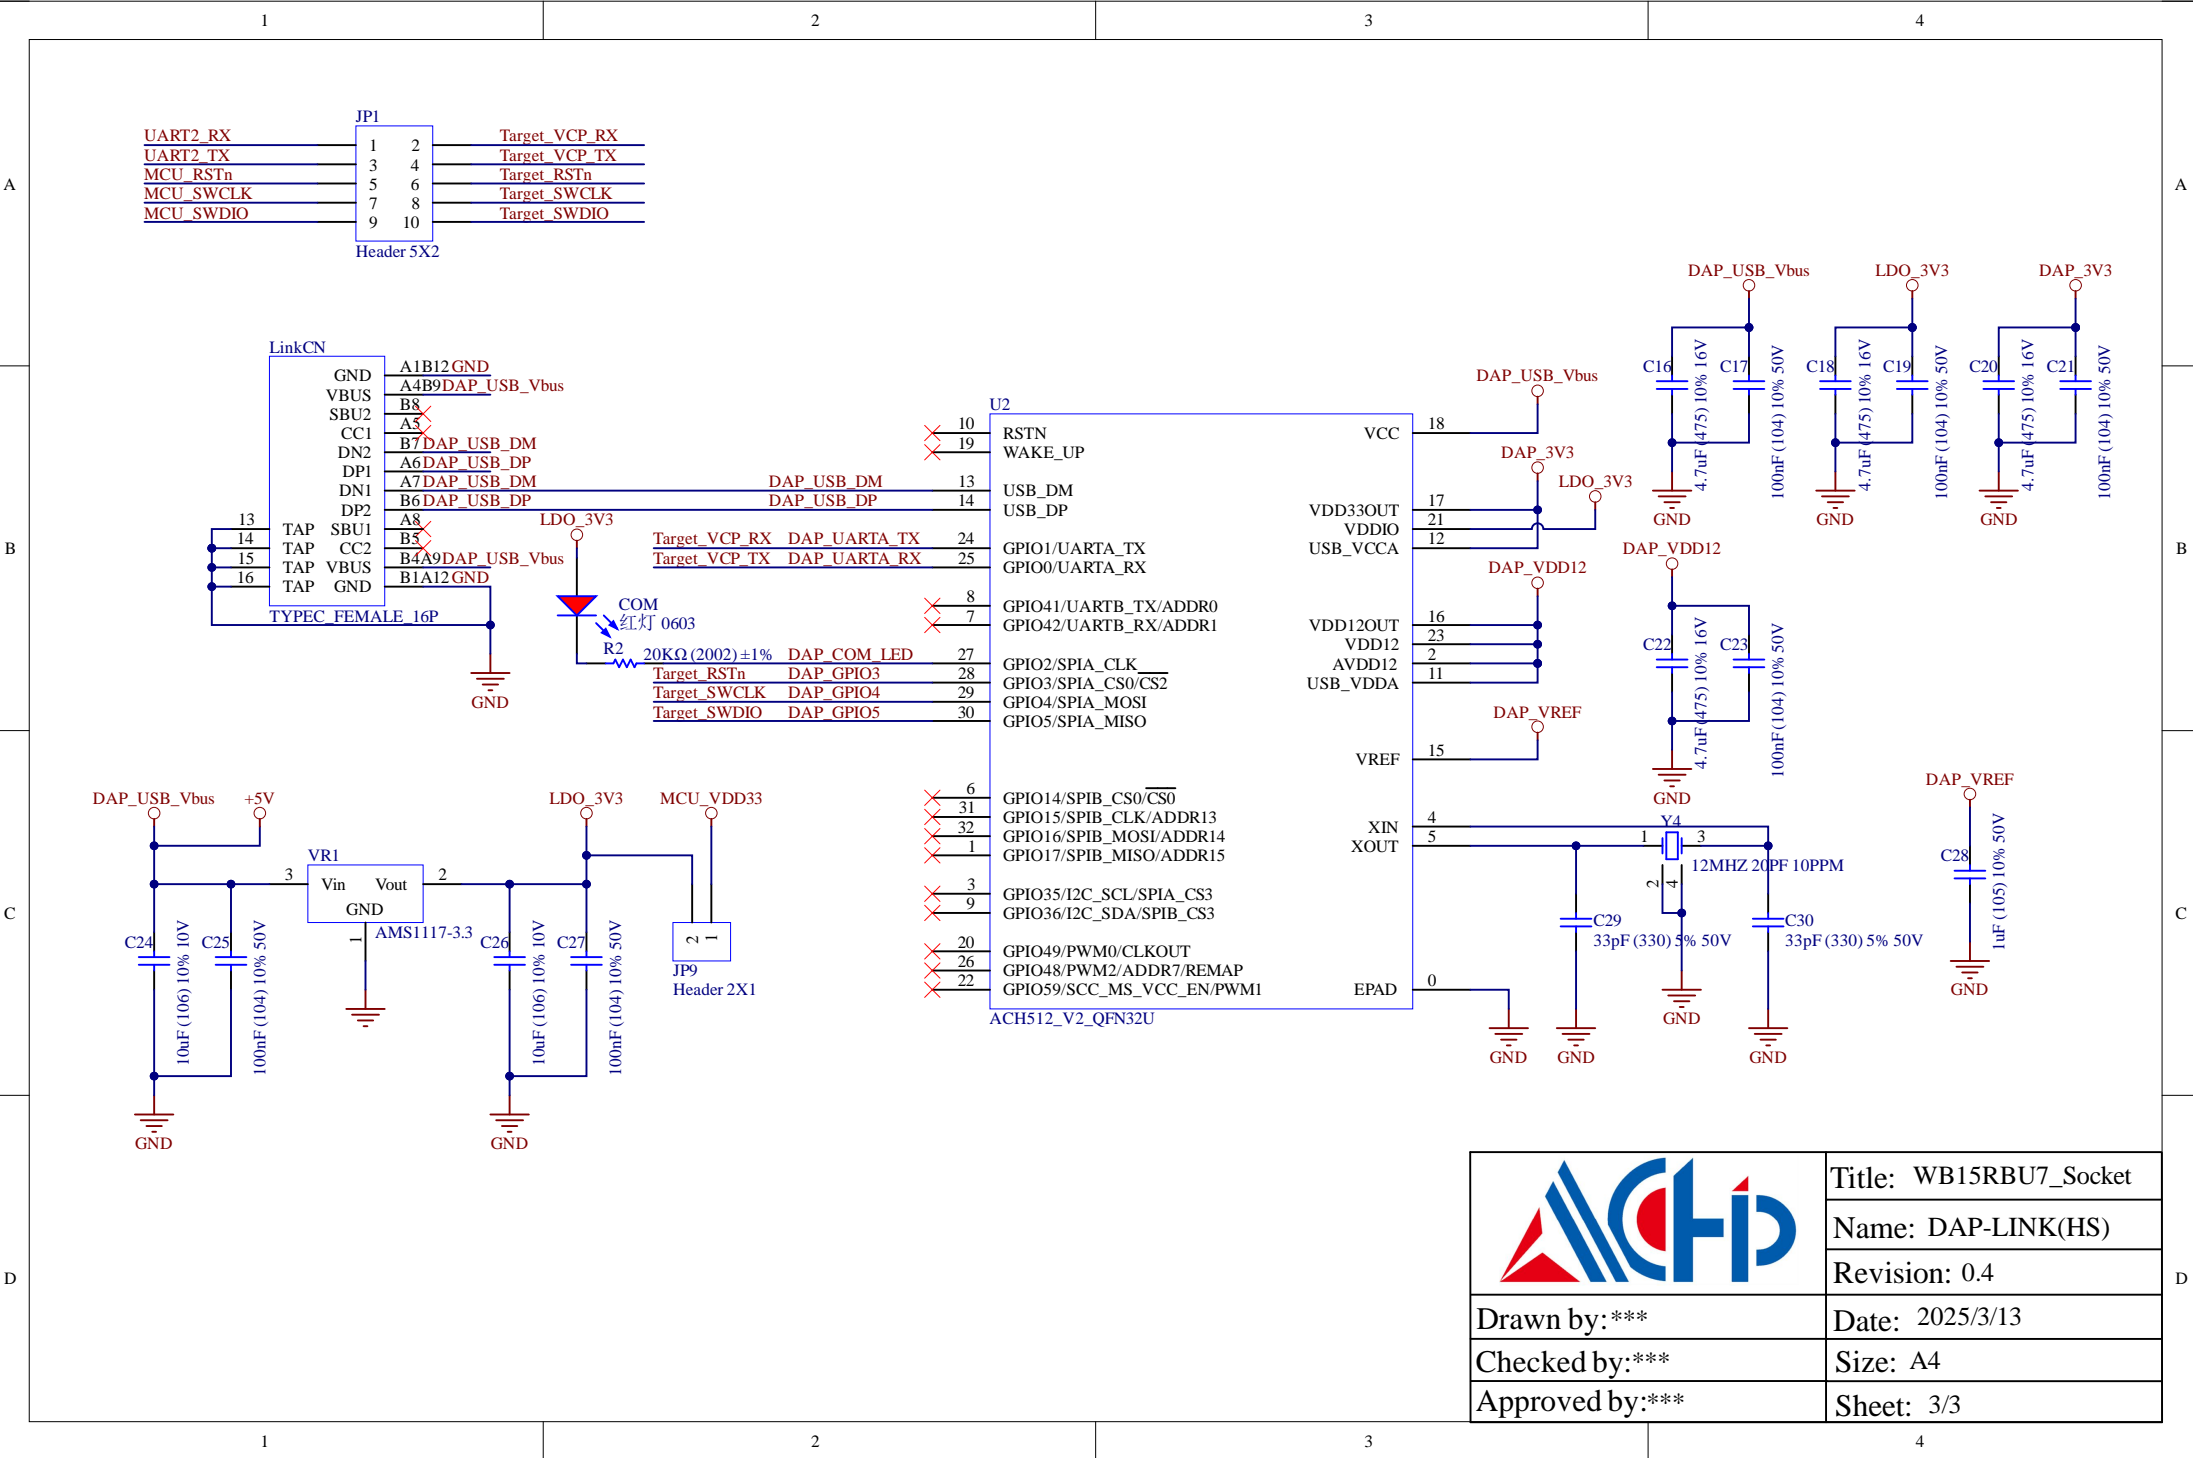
1 2 3 4

A B C D

JP1
UART2_RX 1 2 Target_VCP_RX
UART2_TX 3 4 Target_VCP_TX
MCU_RSTn 5 6 Target_RSTn
MCU_SWCLK 7 8 Target_SWCLK
MCU_SWDIO 9 10 Target_SWDIO
Header 5X2

LinkCN
GND A1B12 GND
VBUS A4B9 DAP_USB_Vbus
SBU2 B8
CC1 A5
DN2 B7 DAP_USB_DM
DP1 A6 DAP_USB_DP
DN1 A7 DAP_USB_DM
DP2 B6 DAP_USB_DP
13 TAP SBU1 A8
14 TAP CC2 B5
15 TAP VBUS B4A9 DAP_USB_Vbus
16 TAP GND B1A12 GND
TYPEC_FEMALE_16P
GND

LDO_3V3
COM
红灯 0603
R2
20KΩ (2002) ±1% DAP_COM_LED

U2
10 RSTN
19 WAKE_UP
DAP_USB_DM 13 USB_DM
DAP_USB_DP 14 USB_DP
Target_VCP_RX DAP_UARTA_TX 24 GPIO1/UARTA_TX
Target_VCP_TX DAP_UARTA_RX 25 GPIO0/UARTA_RX
8 GPIO41/UARTB_TX/ADDR0
7 GPIO42/UARTB_RX/ADDR1
27 GPIO2/SPIA_CLK
Target_RSTn DAP_GPIO3 28 GPIO3/SPIA_CS0/$\overline{CS2}$
Target_SWCLK DAP_GPIO4 29 GPIO4/SPIA_MOSI
Target_SWDIO DAP_GPIO5 30 GPIO5/SPIA_MISO
6 GPIO14/SPIB_CS0/$\overline{CS0}$
31 GPIO15/SPIB_CLK/ADDR13
32 GPIO16/SPIB_MOSI/ADDR14
1 GPIO17/SPIB_MISO/ADDR15
3 GPIO35/I2C_SCL/SPIA_CS3
9 GPIO36/I2C_SDA/SPIB_CS3
20 GPIO49/PWM0/CLKOUT
26 GPIO48/PWM2/ADDR7/REMAP
22 GPIO59/SCC_MS_VCC_EN/PWM1
ACH512_V2_QFN32U
VCC 18
VDD33OUT 17
VDDIO 21
USB_VCCA 12
VDD12OUT 16
VDD12 23
AVDD12 2
USB_VDDA 11
VREF 15
XIN 4
XOUT 5
EPAD 0

DAP_USB_Vbus
DAP_3V3
LDO_3V3
DAP_VDD12
DAP_VREF

DAP_USB_Vbus LDO_3V3 DAP_3V3
C16 4.7uF (475) 10% 16V C17 100nF (104) 10% 50V
C18 4.7uF (475) 10% 16V C19 100nF (104) 10% 50V
C20 4.7uF (475) 10% 16V C21 100nF (104) 10% 50V
GND GND GND

DAP_VDD12
C22 4.7uF (475) 10% 16V C23 100nF (104) 10% 50V
GND

Y4 1 3 2 4
12MHZ 20PF 10PPM
C29 33pF (330) 5% 50V
C30 33pF (330) 5% 50V
GND GND GND GND

DAP_VREF
C28 1uF (105) 10% 50V
GND

DAP_USB_Vbus +5V
VR1
3 Vin Vout 2
GND 1
AMS1117-3.3
C24 10uF (106) 10% 10V
C25 100nF (104) 10% 50V
GND
LDO_3V3 MCU_VDD33
C26 10uF (106) 10% 10V
C27 100nF (104) 10% 50V
GND
2 1
JP9
Header 2X1

Title: WB15RBU7_Socket
Name: DAP-LINK(HS)
Revision: 0.4
Drawn by:***
Date: 2025/3/13
Checked by:***
Size: A4
Approved by:***
Sheet: 3/3